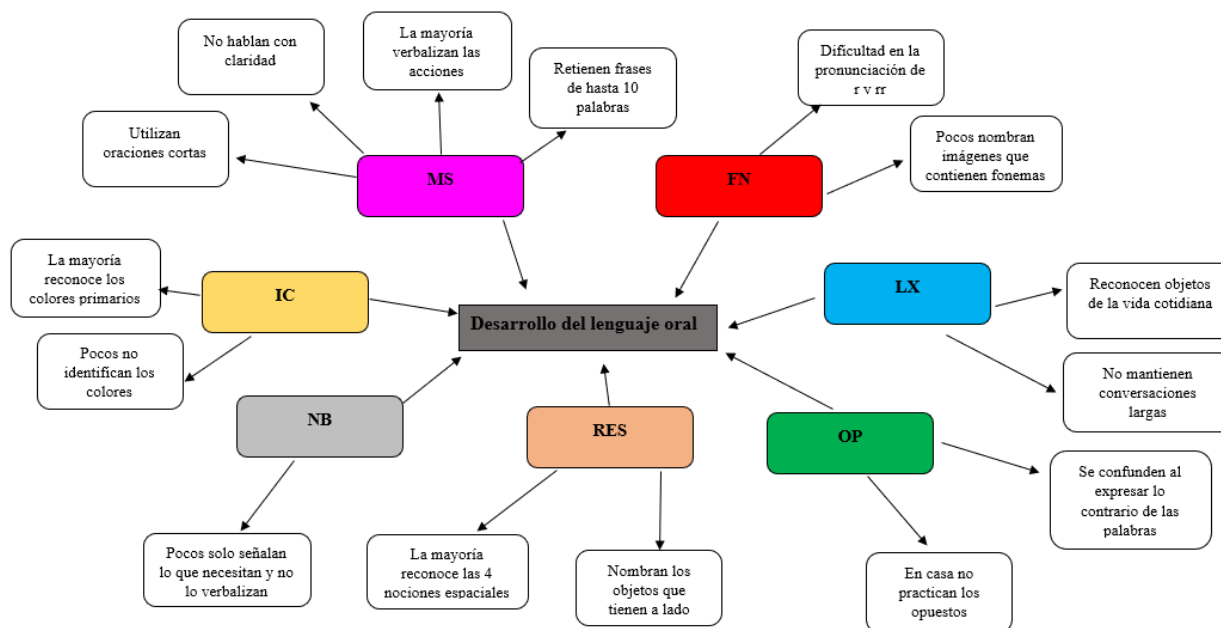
No hablan con claridad

La mayoría verbalizan las acciones

Retienen frases de hasta 10 palabras

Utilizan oraciones cortas

MS

Dificultad en la pronunciación de r y rr

Pocos nombran imágenes que contienen fonemas

FN

La mayoría reconoce los colores primarios

IC

Pocos no identifican los colores

Desarrollo del lenguaje oral

LX

Reconocen objetos de la vida cotidiana

No mantienen conversaciones largas

NB

RES

OP

Se confunden al expresar lo contrario de las palabras

Pocos solo señalan lo que necesitan y no lo verbalizan

La mayoría reconoce las 4 nociones espaciales

Nombran los objetos que tienen a lado

En casa no practican los opuestos